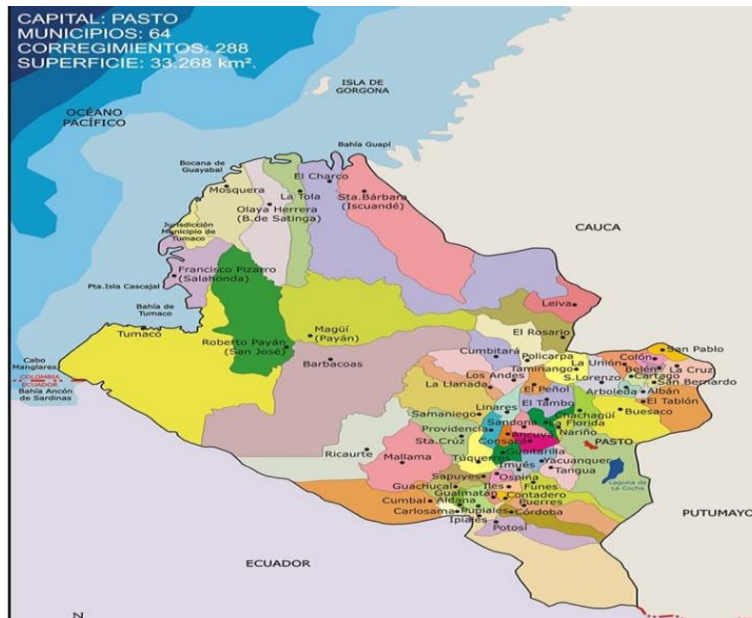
CAPITAL: PASTO
MUNICIPIOS: 64
CORREGIMIENTOS: 288
SUPERFICIE: 33.268 km².

ISLA DE GORGONA

OCÉANO PACÍFICO

Bahía Guapi

Bocana de Guayabal

Mosquera

El Charco

La Tola

Olaya Herrera (B.de Satinga)

Sta.Bárbara (Iscuandé)

Jurisdicción Municipio de Tumaco

CAUCA

Francisco Pizarro (Salahonda)

Pta.Isla Cascajal

Bahía de Tumaco

Leiva

Tumaco

Roberto Payán (San José)

Magüí (Payán)

El Rosario

Cabo Manglares

COLOMBIA ECUADOR

Bahía Ancón de Sardinas

Barbacoas

Cumbitara

Policarpa

San Pablo

Colón

La Unión

Belén

La Cruz

Taminango

Cartago

Los Andes

S.Lorenzo

San Bernardo

La Llanada

El Peñol

Arboleda

Albán

El Tambo

El Tablón

Linares

Chachagüí

Buesaco

Samaniego

Sandoná

La Florida

Providencia

Nariño

Consacá

Ancuya

PASTO

Sta.Cruz

Guaitarilla

Yacuanquer

Ricaurte

Mallama

Túquerres

Imués

Tangua

Sapuyes

Ospina

Laguna de La Cocha

Iles

Funes

Guachucal

Gualmatán

Contadero

Puerres

Cumbal

Aldana

Carlosama

Pupiales

Córdoba

Ipiales

Potosí

PUTUMAYO

ECUADOR

N